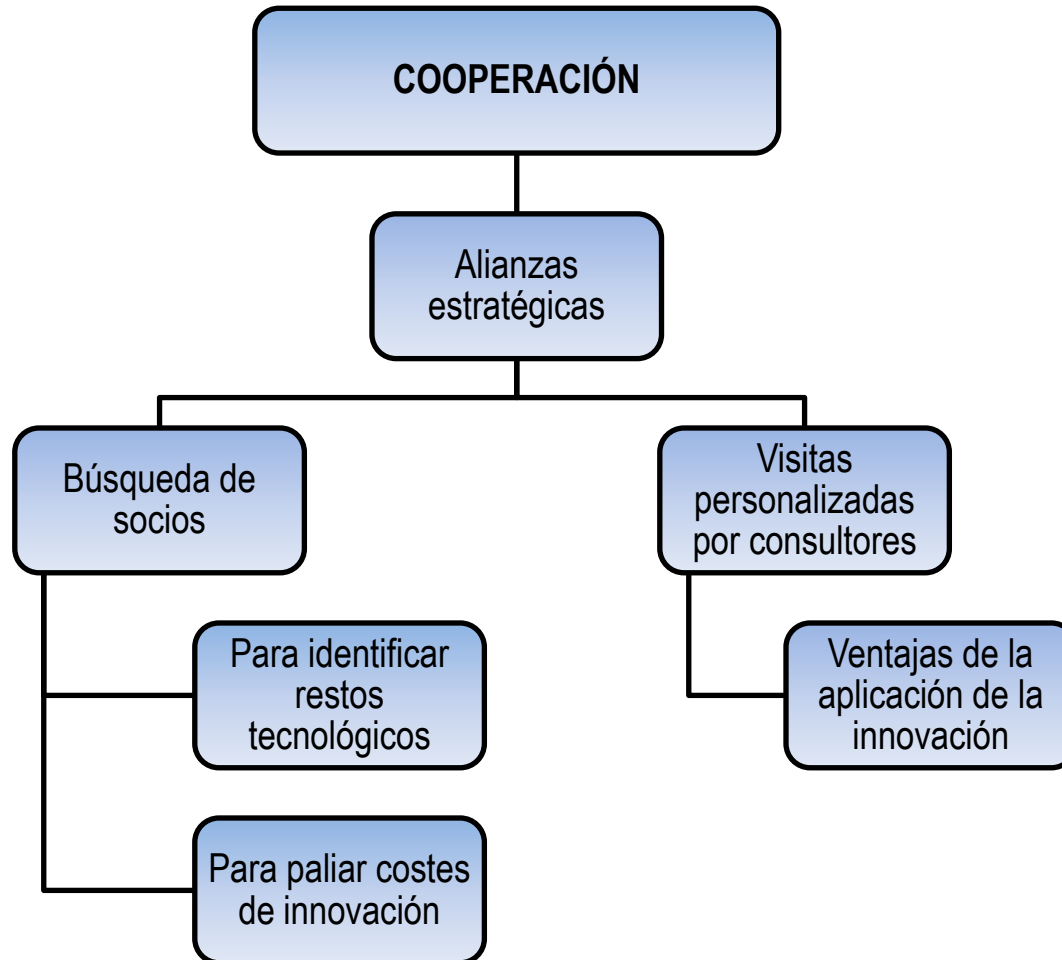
COOPERACIÓN

Alianzas estratégicas

Búsqueda de socios

Para identificar restos tecnológicos

Para paliar costes de innovación

Visitas personalizadas por consultores

Ventajas de la aplicación de la innovación